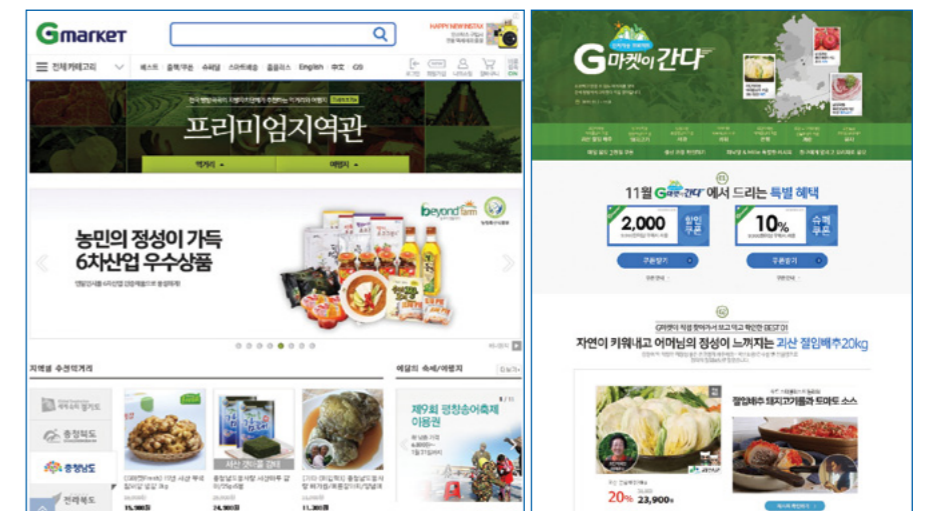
Gmarket

HAPPY NEW ENCTAR

전체카테고리 베스트 쿠폰/혜택 슈퍼딜 스마트배송 홈플러스 English 中文 GS

프리미엄지역관

먹거리 여행지

beyond farm

농민의 정성이 가득
6차산업 우수상품

지역별 추천먹거리

경기도

충청북도

충청남도

전라북도

이달의 축제/여행지

제9회 평창송어축제 이용권

15,900원 24,900원 11,300원

G마켓이 간다

11월 G마켓이 간다 에서 드리는 특별 혜택

2,000 할인쿠폰

10% 슈퍼쿠폰

쿠폰받기 쿠폰받기

자연이 키워내고 어머님의 정성이 느껴지는 괴산 절임배추20kg

절임배추와 돼지고기볶음 토마토 소스

20% 23,900원